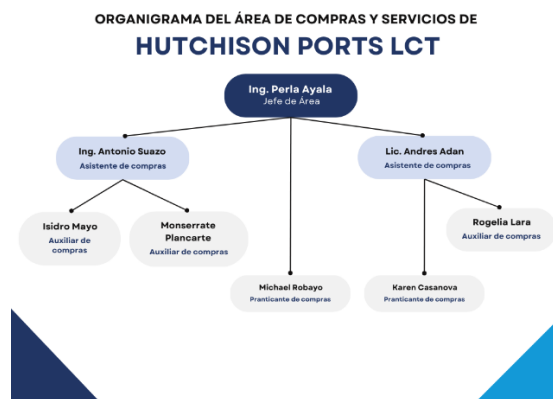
ORGANIGRAMA DEL ÁREA DE COMPRAS Y SERVICIOS DE
HUTCHISON PORTS LCT

Ing. Perla Ayala
Jefe de Área

Ing. Antonio Suazo
Asistente de compras

Lic. Andres Adan
Asistente de compras

Isidro Mayo
Auxiliar de compras

Monserrate Plancarte
Auxiliar de compras

Michael Robayo
Pranticante de compras

Karen Casanova
Pranticante de compras

Rogelia Lara
Auxiliar de compras